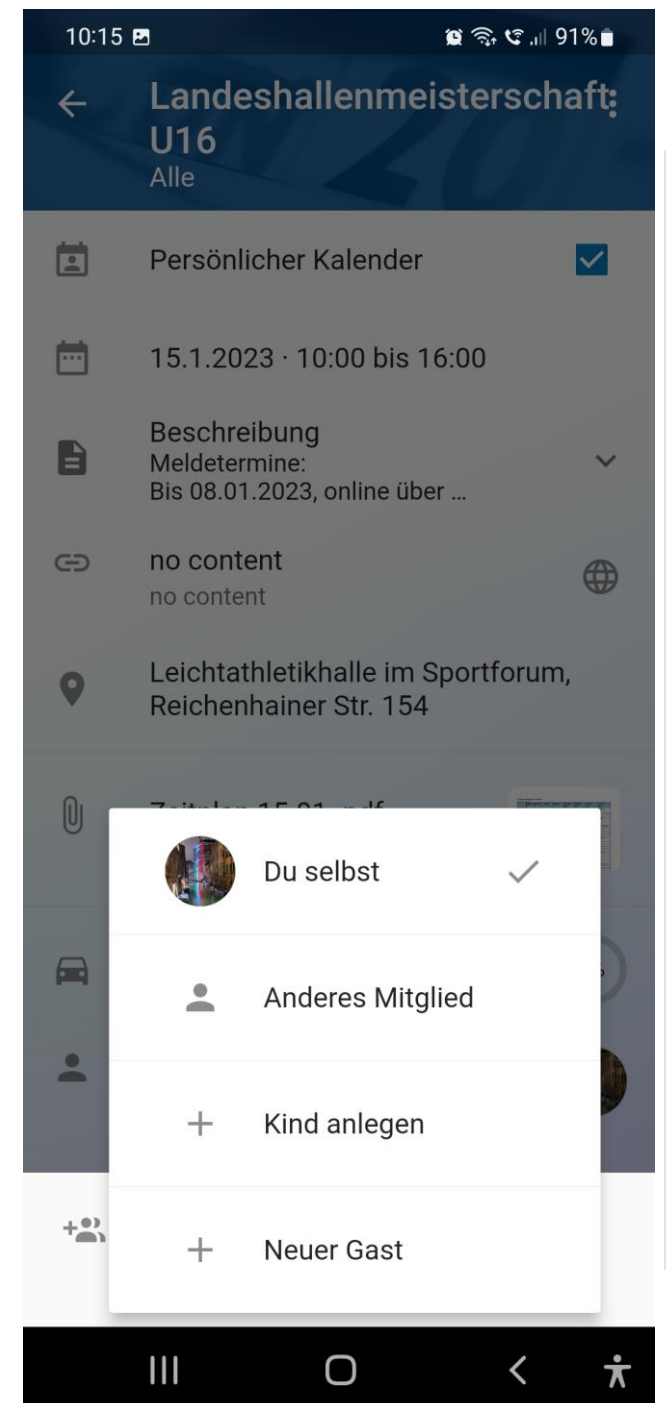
10:15

91%

Landeshallenmeisterschaft: U16
Alle

Persönlicher Kalender

15.1.2023 · 10:00 bis 16:00

Beschreibung
Meldetermine:
Bis 08.01.2023, online über ...

no content
no content

Leichtathletikhalle im Sportforum, Reichenhainer Str. 154

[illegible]

Du selbst

Anderes Mitglied

Kind anlegen

Neuer Gast